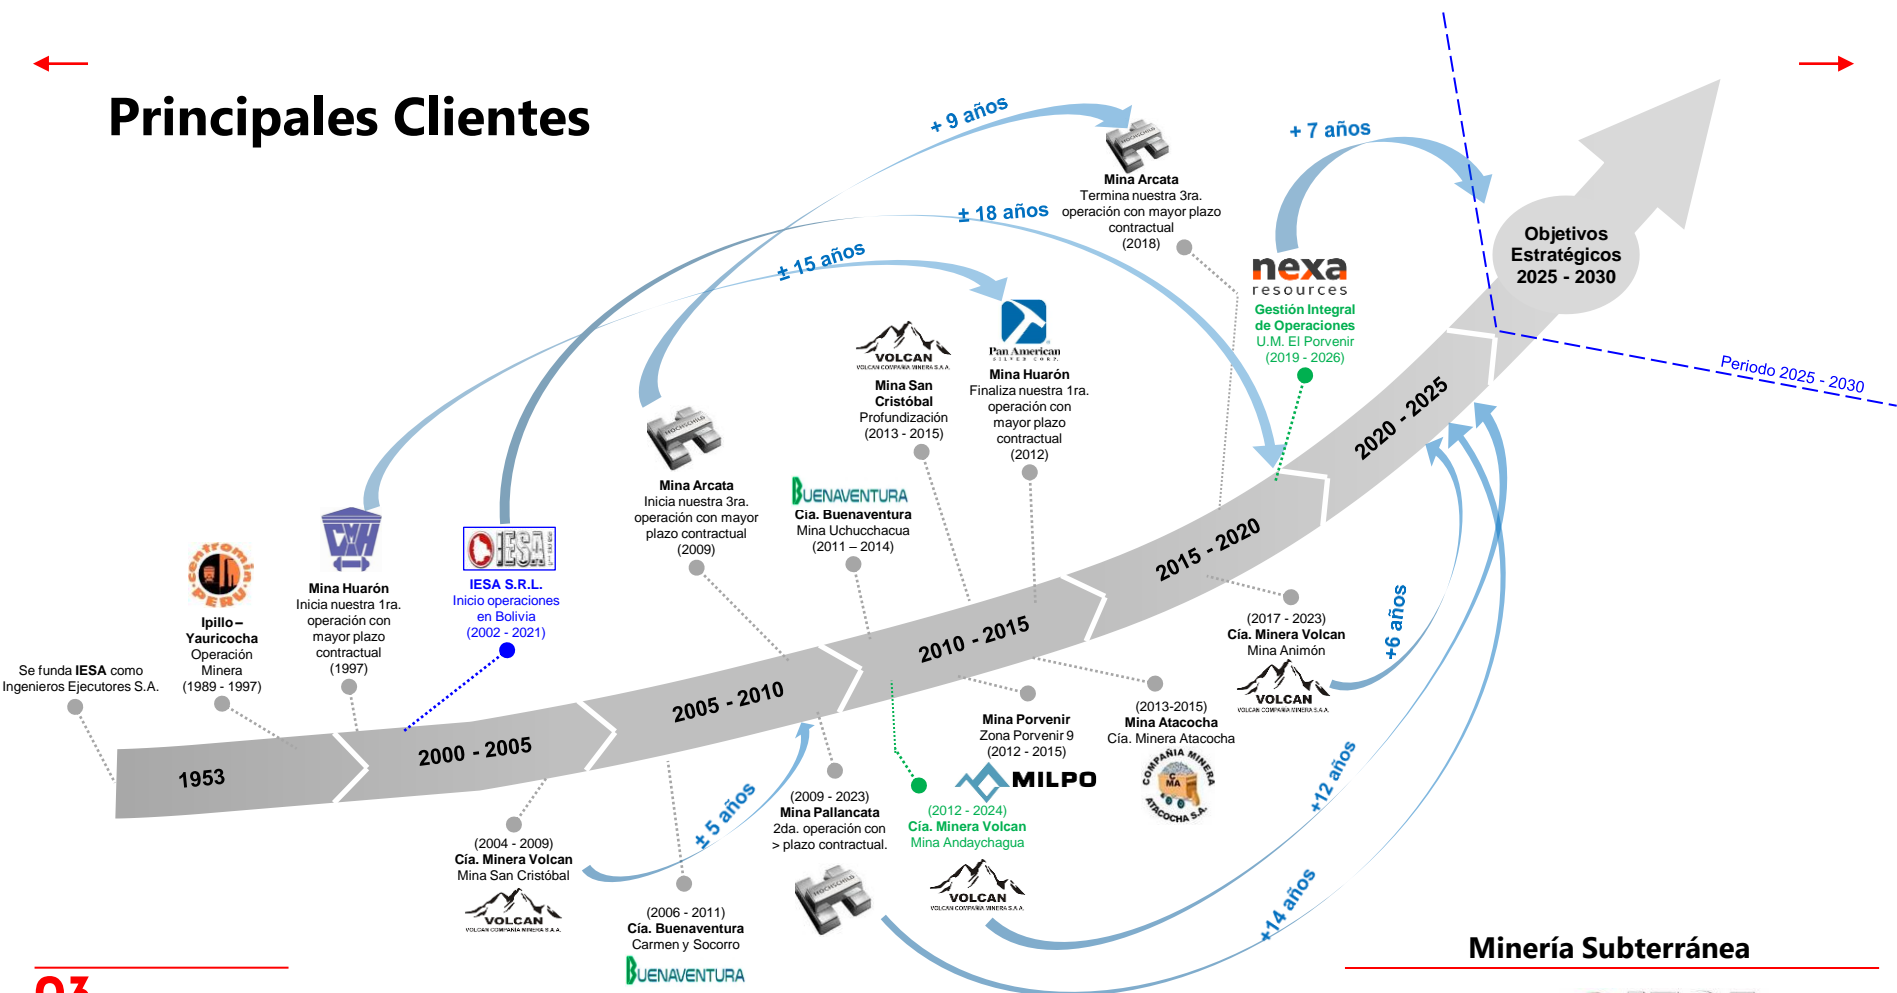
Principales Clientes

+ 9 años

± 18 años

± 15 años

+ 7 años

Mina Arcata
Termina nuestra 3ra. operación con mayor plazo contractual
(2018)

nexa
resources
Gestión Integral de Operaciones
U.M. El Porvenir
(2019 - 2026)

Objetivos Estratégicos
2025 - 2030

Periodo 2025 - 2030

VOLCAN
VOLCAN COMPAÑIA MINERA S.A.A.
Mina San Cristóbal
Profundización
(2013 - 2015)

Pan American
Mina Huarón
Finaliza nuestra 1ra. operación con mayor plazo contractual
(2012)

Mina Arcata
Inicia nuestra 3ra. operación con mayor plazo contractual
(2009)

BUENAVENTURA
Cía. Buenaventura
Mina Uchucchacua
(2011 – 2014)

IESA
IESA S.R.L.
Inicio operaciones en Bolivia
(2002 - 2021)

Mina Huarón
Inicia nuestra 1ra. operación con mayor plazo contractual
(1997)

centromin PERU
Ipillo – Yauricocha
Operación Minera
(1989 - 1997)

Se funda IESA como Ingenieros Ejecutores S.A.

1953

2000 - 2005

2005 - 2010

2010 - 2015

2015 - 2020

2020 - 2025

(2017 - 2023)
Cía. Minera Volcan
Mina Animón
VOLCAN
VOLCAN COMPAÑIA MINERA S.A.A.

+6 años

+12 años

+14 años

(2013-2015)
Mina Atacocha
Cía. Minera Atacocha
COMPAÑIA MINERA ATACOCHA S.A.

Mina Porvenir
Zona Porvenir 9
(2012 - 2015)
MILPO

(2012 - 2024)
Cía. Minera Volcan
Mina Andaychagua
VOLCAN
VOLCAN COMPAÑIA MINERA S.A.A.

(2009 - 2023)
Mina Pallancata
2da. operación con > plazo contractual.

± 5 años

(2004 - 2009)
Cía. Minera Volcan
Mina San Cristóbal
VOLCAN
VOLCAN COMPAÑIA MINERA S.A.A.

(2006 - 2011)
Cía. Buenaventura
Carmen y Socorro
BUENAVENTURA

Minería Subterránea

03